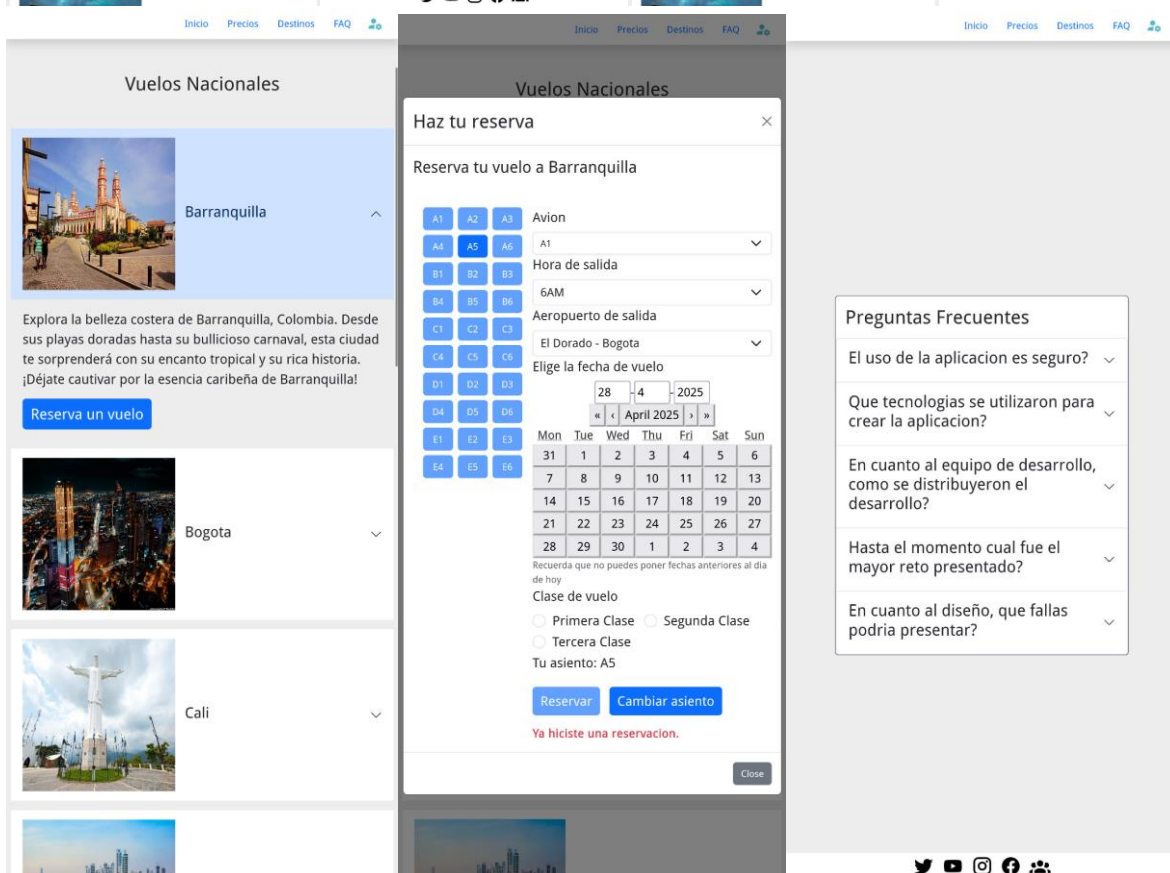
Inicio Precios Destinos FAQ

Vuelos Nacionales

Barranquilla

Explora la belleza costera de Barranquilla, Colombia. Desde sus playas doradas hasta su bullicioso carnaval, esta ciudad te sorprenderá con su encanto tropical y su rica historia. ¡Déjate cautivar por la esencia caribeña de Barranquilla!

Reserva un vuelo

Bogota

Cali

Inicio Precios Destinos FAQ

Vuelos Nacionales

Haz tu reserva

Reserva tu vuelo a Barranquilla

A1 A2 A3
A4 A5 A6
B1 B2 B3
B4 B5 B6
C1 C2 C3
C4 C5 C6
D1 D2 D3
D4 D5 D6
E1 E2 E3
E4 E5 E6

Avion
A1
Hora de salida
6AM
Aeropuerto de salida
El Dorado - Bogota
Elige la fecha de vuelo
28 - 4 - 2025
« ‹ April 2025 › »

| Mon | Tue | Wed | Thu | Fri | Sat | Sun |
|---|---|---|---|---|---|---|
| 31 | 1 | 2 | 3 | 4 | 5 | 6 |
| 7 | 8 | 9 | 10 | 11 | 12 | 13 |
| 14 | 15 | 16 | 17 | 18 | 19 | 20 |
| 21 | 22 | 23 | 24 | 25 | 26 | 27 |
| 28 | 29 | 30 | 1 | 2 | 3 | 4 |

Recuerda que no puedes poner fechas anteriores al dia de hoy
Clase de vuelo
Primera Clase Segunda Clase
Tercera Clase
Tu asiento: A5

Reservar Cambiar asiento

Ya hiciste una reservacion.

Close

Inicio Precios Destinos FAQ

Preguntas Frecuentes

El uso de la aplicacion es seguro?

Que tecnologias se utilizaron para crear la aplicacion?

En cuanto al equipo de desarrollo, como se distribuyeron el desarrollo?

Hasta el momento cual fue el mayor reto presentado?

En cuanto al diseño, que fallas podria presentar?